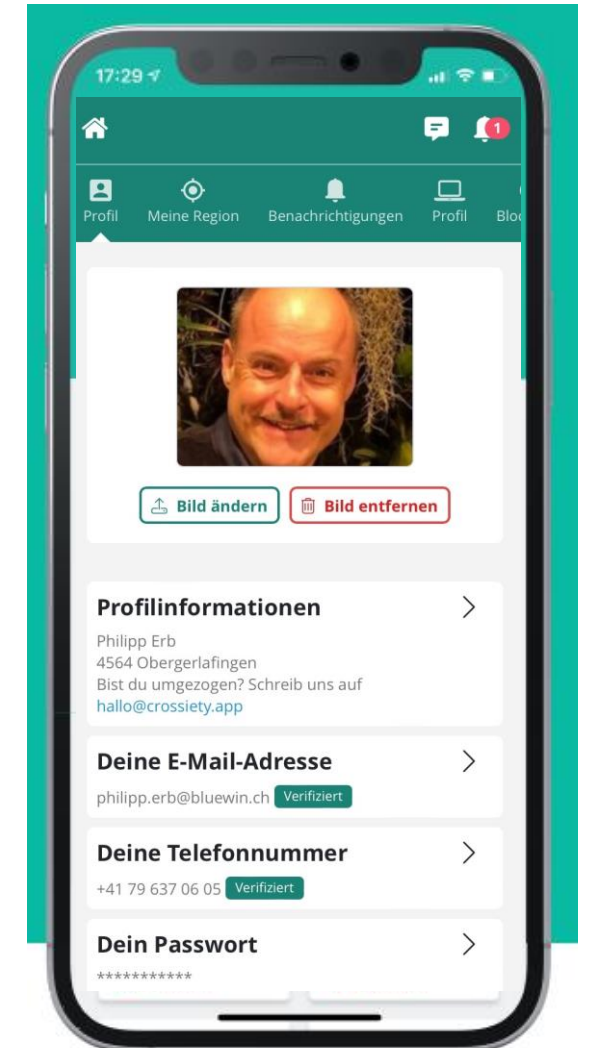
17:29

1

Profil
Meine Region
Benachrichtigungen
Profil
Blo

Bild ändern
Bild entfernen

Profilinformationen
Philipp Erb
4564 Obergerlafingen
Bist du umgezogen? Schreib uns auf
hallo@crossiety.app

Deine E-Mail-Adresse
philipp.erb@bluewin.ch Verifiziert

Deine Telefonnummer
+41 79 637 06 05 Verifiziert

Dein Passwort
***********